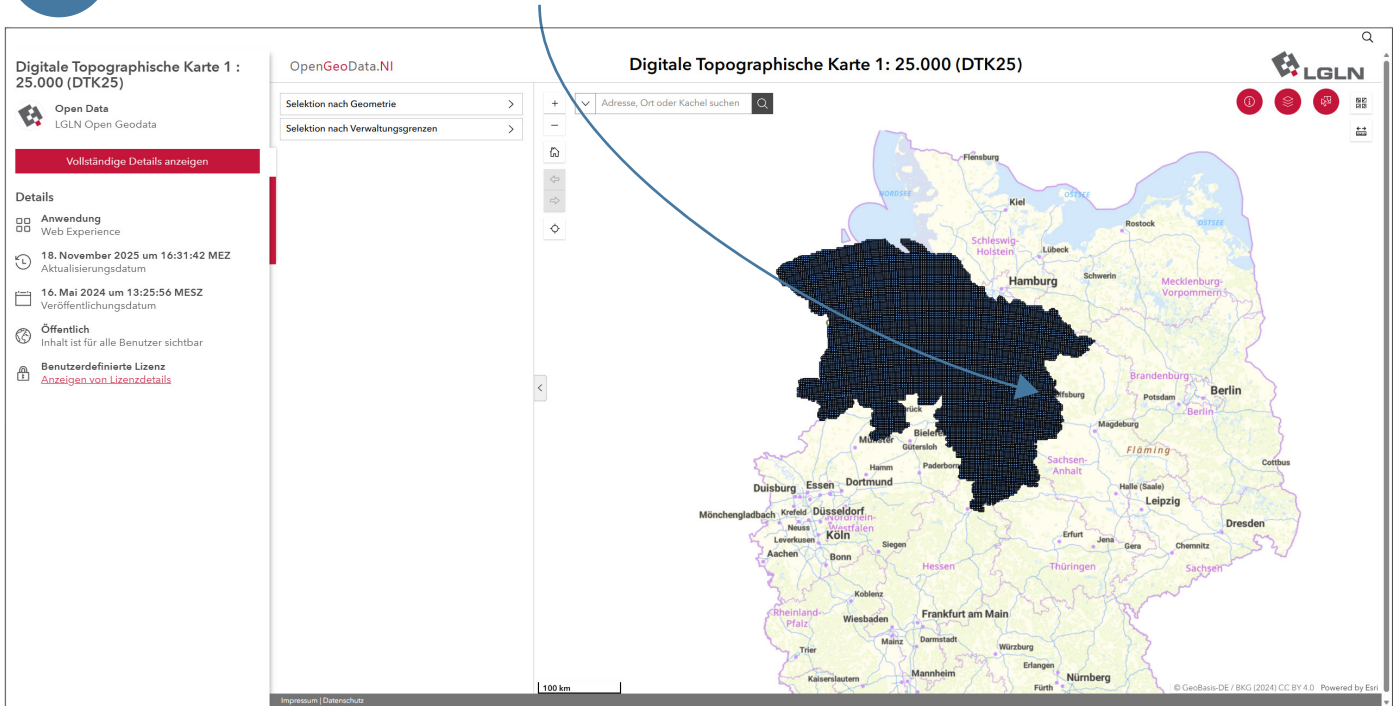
Digitale Topographische Karte 1 : 25.000 (DTK25)

Open Data
LGLN Open Geodata

Vollständige Details anzeigen

Details

Anwendung
Web Experience

18. November 2025 um 16:31:42 MEZ
Aktualisierungsdatum

16. Mai 2024 um 13:25:56 MESZ
Veröffentlichungsdatum

Öffentlich
Inhalt ist für alle Benutzer sichtbar

Benutzerdefinierte Lizenz
Anzeigen von Lizenzdetails

OpenGeoData.NI

Digitale Topographische Karte 1: 25.000 (DTK25)

LGLN

Selektion nach Geometrie
Selektion nach Verwaltungsgrenzen

Adresse, Ort oder Kachel suchen

Flensburg
NORDSEE
OSTSEE
OSTSEE
Kiel
Rostock
Schleswig-Holstein
Lübeck
Schwerin
Hamburg
Mecklenburg-Vorpommern
Brandenburg
Berlin
Potsdam
Berlin
Magdeburg
Fläming
Sachsen-Anhalt
Cottbus
Halle (Saale)
Leipzig
Dresden
Chemnitz
Sachsen
Gera
Jena
Erfurt
Thüringen
Münster
Gütersloh
Bielefeld
Paderborn
Hamm
Duisburg
Essen
Dortmund
Mönchengladbach
Krefeld
Düsseldorf
Nordrhein-Westfalen
Neuss
Leverkusen
Köln
Aachen
Bonn
Siegen
Hessen
Koblenz
Rheinland-Pfalz
Wiesbaden
Frankfurt am Main
Mainz
Darmstadt
Trier
Würzburg
Erlangen
Mannheim
Kaiserslautern
Nürnberg
Fürth

100 km
© GeoBasis-DE / BKG (2024) CC BY 4.0 Powered by Esri
Impressum | Datenschutz